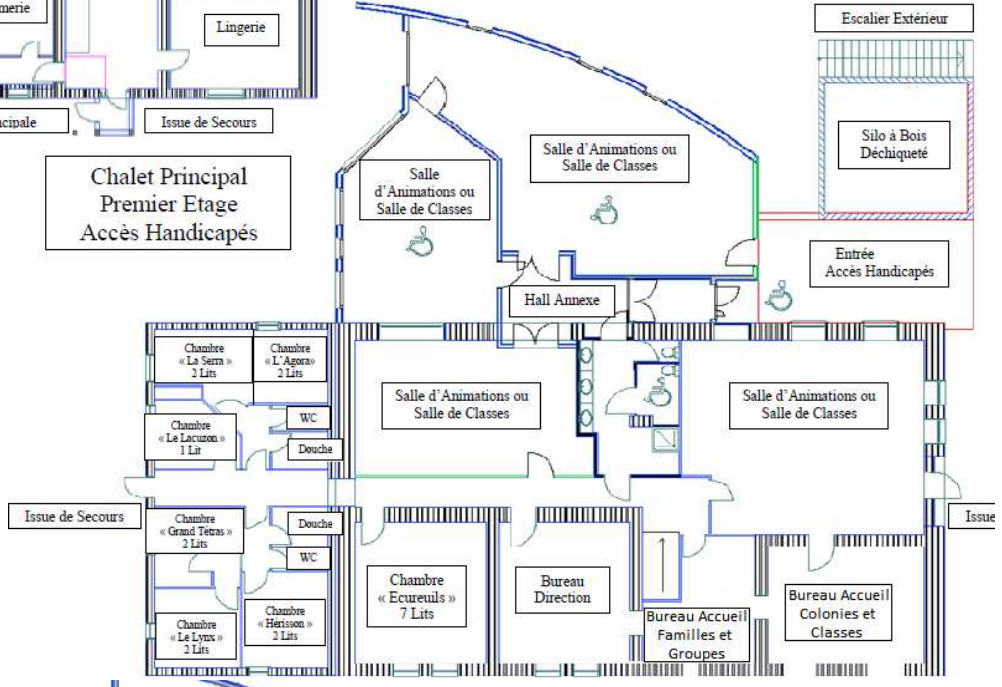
merie

Lingerie

ncipale

Issue de Secours

Escalier Extérieur

Silo à Bois Déchiqueté

Chalet Principal
Premier Etage
Accès Handicapés

Salle d'Animations ou Salle de Classes

Salle d'Animations ou Salle de Classes

Entrée Accès Handicapés

Hall Annexe

Chambre « La Serra » 2 Lits

Chambre « L'Agora » 2 Lits

WC

Chambre « Le Lacuzon » 1 Lit

Douche

Salle d'Animations ou Salle de Classes

Salle d'Animations ou Salle de Classes

Issue de Secours

Chambre « Grand Tétras » 2 Lits

Douche

WC

Issue

Chambre « Ecureuils » 7 Lits

Bureau Direction

Chambre « Le Lynx » 2 Lits

Chambre « Hérisson » 2 Lits

Bureau Accueil Familles et Groupes

Bureau Accueil Colonies et Classes